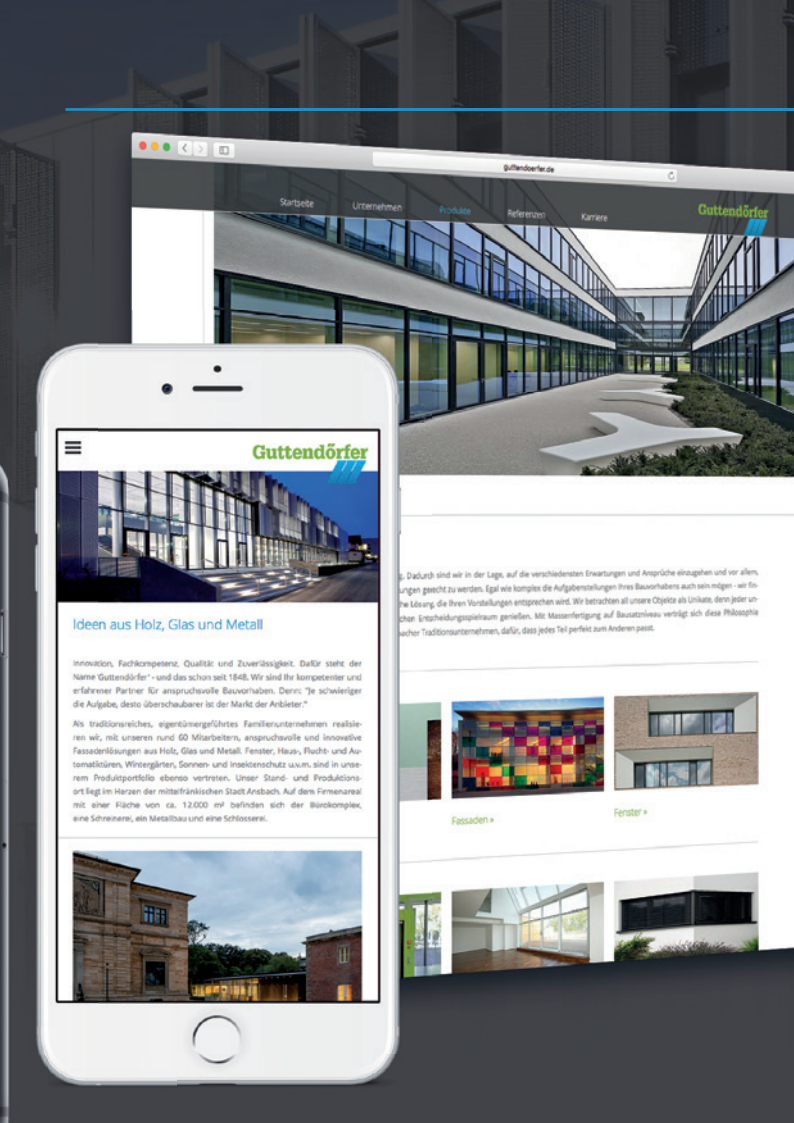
guttendoerfer.de

Startseite Unternehmen Produkte Referenzen Karriere

Guttendörfer

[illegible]. Dadurch sind wir in der Lage, auf die verschiedensten Erwartungen und Ansprüche einzugehen und vor allem, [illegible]ungen gerecht zu werden. Egal wie komplex die Aufgabenstellungen Ihres Bauvorhabens auch sein mögen - wir fin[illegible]he Lösung, die Ihren Vorstellungen entsprechen wird. Wir betrachten all unsere Objekte als Unikate, denn jeder un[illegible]cher Entscheidungsspielraum genießen. Mit Massenfertigung auf Bausatzniveau verträgt sich diese Philosophie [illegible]cher Traditionsunternehmen, dafür, dass jedes Teil perfekt zum Anderen passt.

Fassaden »

Fenster »

Guttendörfer

Ideen aus Holz, Glas und Metall

Innovation, Fachkompetenz, Qualität und Zuverlässigkeit. Dafür steht der Name Guttendörfer" - und das schon seit 1848. Wir sind Ihr kompetenter und erfahrener Partner für anspruchsvolle Bauvorhaben. Denn: "Je schwieriger die Aufgabe, desto überschaubarer ist der Markt der Anbieter."

Als traditionsreiches, eigentümergeführtes Familienunternehmen realisieren wir, mit unseren rund 60 Mitarbeitern, anspruchsvolle und innovative Fassadenlösungen aus Holz, Glas und Metall. Fenster, Haus-, Flucht- und Automatiktüren, Wintergärten, Sonnen- und Insektenschutz u.v.m. sind in unserem Produktportfolio ebenso vertreten. Unser Stand- und Produktionsort liegt im Herzen der mittelfränkischen Stadt Ansbach. Auf dem Firmenareal mit einer Fläche von ca. 12.000 m² befinden sich der Bürokomplex, eine Schreinerei, ein Metallbau und eine Schlosserei.